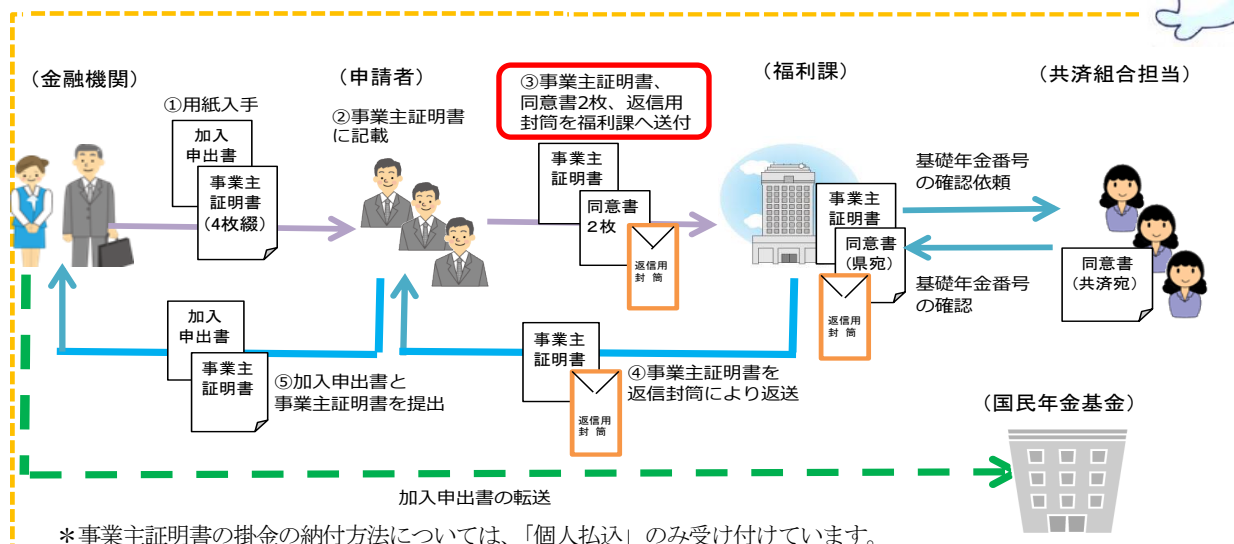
（金融機関）

①用紙入手

加入申出書

事業主証明書（4枚綴）

（申請者）

②事業主証明書に記載

③事業主証明書、同意書2枚、返信用封筒を福利課へ送付

事業主証明書

同意書2枚

返信用封筒

（福利課）

事業主証明書

同意書（県宛）

返信用封筒

基礎年金番号の確認依頼

基礎年金番号の確認

（共済組合担当）

同意書（共済宛）

加入申出書

事業主証明書

⑤加入申出書と事業主証明書を提出

事業主証明書

返信用封筒

④事業主証明書を返信封筒により返送

（国民年金基金）

加入申出書の転送

＊事業主証明書の掛金の納付方法については、「個人払込」のみ受け付けています。